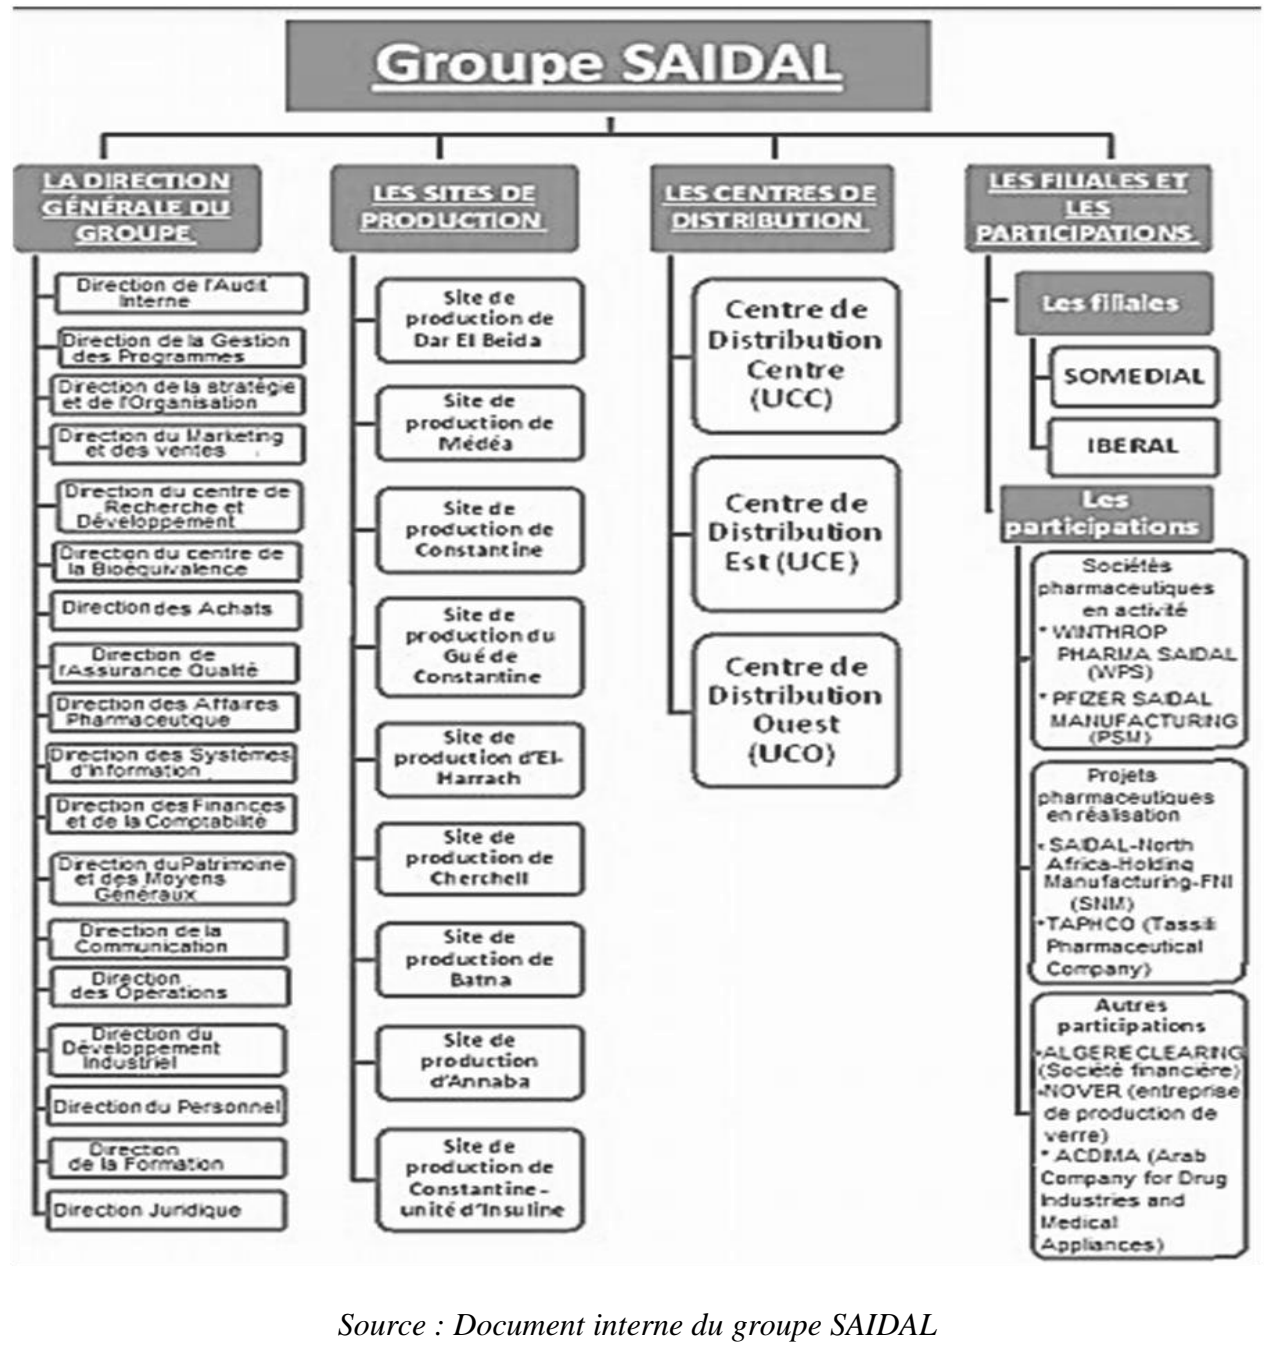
Groupe SAIDAL

LA DIRECTION GÉNÉRALE DU GROUPE

Direction de l'Audit Interne

Direction de la Gestion des Programmes

Direction de la stratégie et de l'Organisation

Direction du Marketing et des ventes

Direction du centre de Recherche et Développement

Direction du centre de la Bioéquivalence

Direction des Achats

Direction de l'Assurance Qualité

Direction des Affaires Pharmaceutique

Direction des Systèmes d'Information

Direction des Finances et de la Comptabilité

Direction du Patrimoine et des Moyens Généraux

Direction de la Communication

Direction des Opérations

Direction du Développement Industriel

Direction du Personnel

Direction de la Formation

Direction Juridique

LES SITES DE PRODUCTION

Site de production de Dar El Beida

Site de production de Médéa

Site de production de Constantine

Site de production du Gué de Constantine

Site de production d'El-Harrach

Site de production de Cherchell

Site de production de Batna

Site de production d'Annaba

Site de production de Constantine - unité d'Insuline

LES CENTRES DE DISTRIBUTION

Centre de Distribution Centre (UCC)

Centre de Distribution Est (UCE)

Centre de Distribution Ouest (UCO)

LES FILIALES ET LES PARTICIPATIONS

Les filiales

SOMEDIAL

IBERAL

Les participations

Sociétés pharmaceutiques en activité
* WINTHROP PHARMA SAIDAL (WPS)
* PFIZER SAIDAL MANUFACTURING (PSM)

Projets pharmaceutiques en réalisation
• SAIDAL-North Africa-Holding Manufacturing-FNI (SNM)
•TAPHCO (Tassili Pharmaceutical Company)

Autres participations
•ALGERIE CLEARING (Société financière)
•NOVER (entreprise de production de verre)
* ACDIMA (Arab Company for Drug Industries and Medical Appliances)

Source : Document interne du groupe SAIDAL